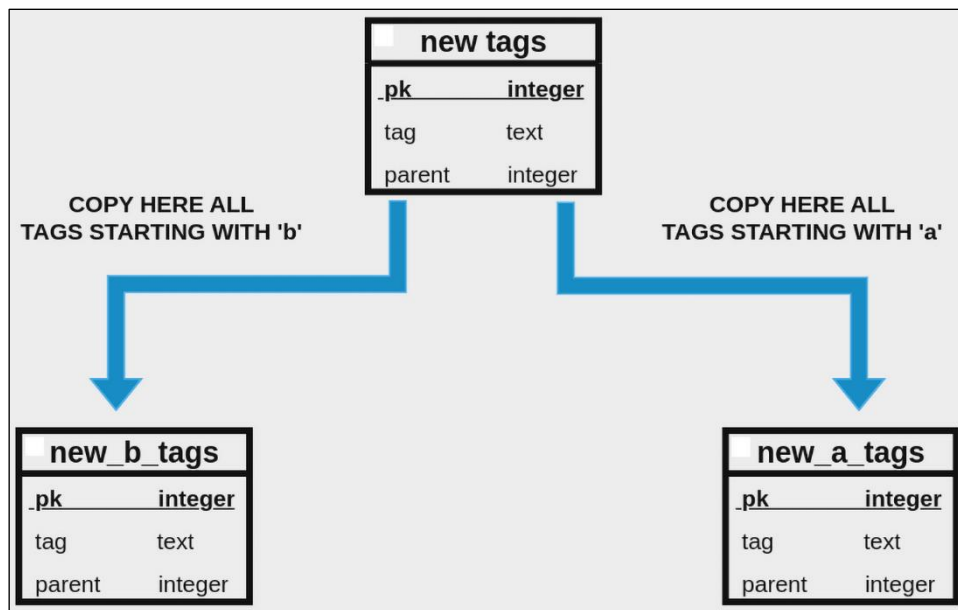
new tags

| pk | integer |
|---|---|
| tag | text |
| parent | integer |

COPY HERE ALL TAGS STARTING WITH 'b'

COPY HERE ALL TAGS STARTING WITH 'a'

new_b_tags

| pk | integer |
|---|---|
| tag | text |
| parent | integer |

new_a_tags

| pk | integer |
|---|---|
| tag | text |
| parent | integer |